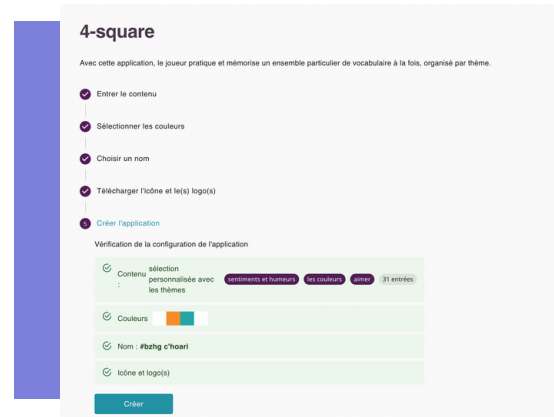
4-square

Avec cette application, le joueur pratique et mémorise un ensemble particulier de vocabulaire à la fois, organisé par thème.

Entrer le contenu

Sélectionner les couleurs

Choisir un nom

Télécharger l'icône et le(s) logo(s)

5 Créer l'application

Vérification de la configuration de l'application

Contenu : sélection personnalisée avec les thèmes sentiments et humeurs les couleurs aimer 31 entrées

Couleurs

Nom : #bzhg c'hoari

Icône et logo(s)

Créer